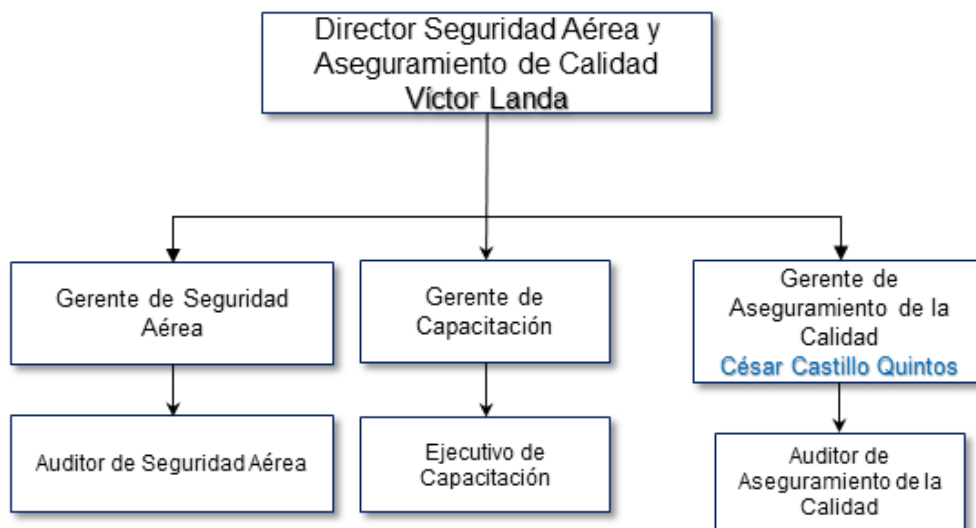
Director Seguridad Aérea y Aseguramiento de Calidad
Víctor Landa

Gerente de Seguridad Aérea

Gerente de Capacitación

Gerente de Aseguramiento de la Calidad
César Castillo Quintos

Auditor de Seguridad Aérea

Ejecutivo de Capacitación

Auditor de Aseguramiento de la Calidad